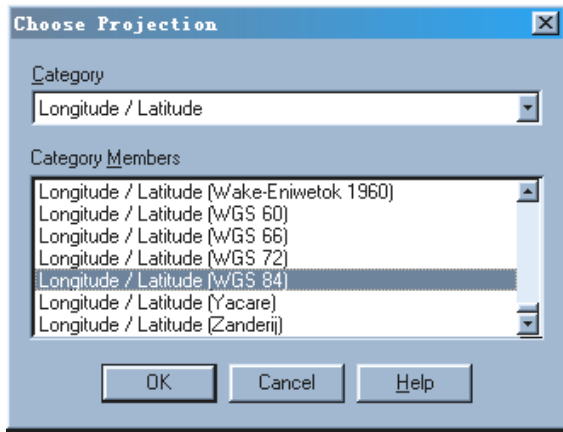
Choose Projection

Category

Longitude / Latitude

Category Members

Longitude / Latitude (Wake-Eniwetok 1960)
Longitude / Latitude (WGS 60)
Longitude / Latitude (WGS 66)
Longitude / Latitude (WGS 72)
Longitude / Latitude (WGS 84)
Longitude / Latitude (Yacare)
Longitude / Latitude (Zanderij)

OK
Cancel
Help